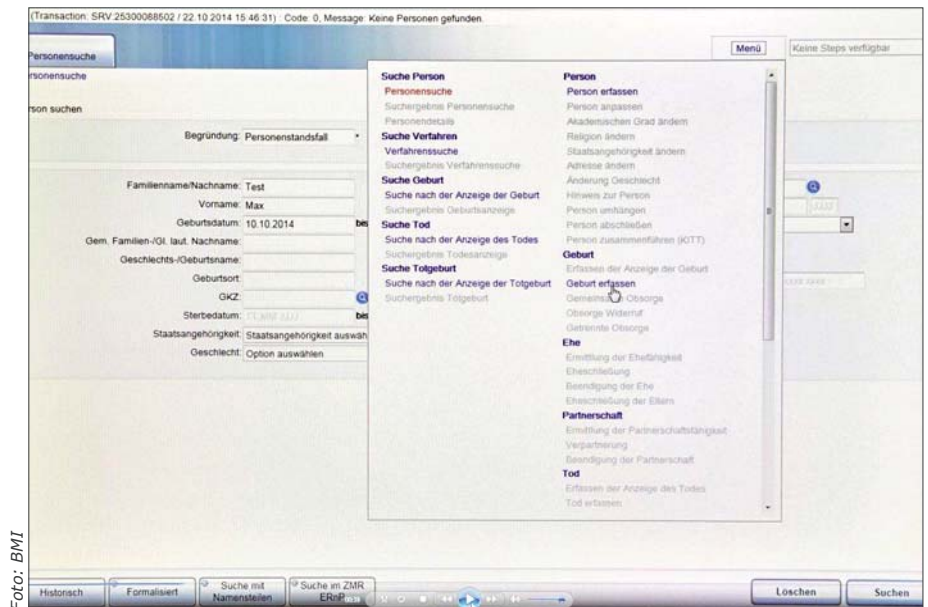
(Transaction: SRV 25300088502 / 22.10.2014 15:46:31) Code: 0, Message: Keine Personen gefunden.

Personensuche

Menü

Keine Steps verfügbar

rsonensuche

rson suchen

Begründung: Personenstandsfall

Familienname/Nachname: Test

Vorname: Max

Geburtsdatum: 10.10.2014

bis

Gem. Familien-/Gl. laut. Nachname:

Geschlechts-/Geburtsname:

Geburtsort:

GKZ:

Sterbedatum: TT.MM.JJJJ

bis

Staatsangehörigkeit: Staatsangehörigkeit auswäh

Geschlecht: Option auswählen

Suche Person
Personensuche
Suchergebnis Personensuche
Personendetails
Suche Verfahren
Verfahrenssuche
Suchergebnis Verfahrensuche
Suche Geburt
Suche nach der Anzeige der Geburt
Suchergebnis Geburtsanzeige
Suche Tod
Suche nach der Anzeige des Todes
Suchergebnis Todesanzeige
Suche Totgeburt
Suche nach der Anzeige der Totgeburt
Suchergebnis Totgeburt

Person
Person erfassen
Person anpassen
Akademischen Grad ändern
Religion ändern
Staatsangehörigkeit ändern
Adresse ändern
Änderung Geschlecht
Hinweis zur Person
Person umhängen
Person abschließen
Person zusammenführen (KITT)
Geburt
Erfassen der Anzeige der Geburt
Geburt erfassen
Gemeinsam Obsorge
Obsorge Widerruf
Getrennte Obsorge
Ehe
Ermittlung der Ehefähigkeit
Eheschließung
Beendigung der Ehe
Eheschließung der Eltern
Partnerschaft
Ermittlung der Partnerschaftsfähigkeit
Verpartnerung
Beendigung der Partnerschaft
Tod
Erfassen der Anzeige des Todes
Tod erfassen

Foto: BMI

Historisch

Formalisiert

Suche mit Namensteilen

Suche im ZMR ERnP

Löschen

Suchen